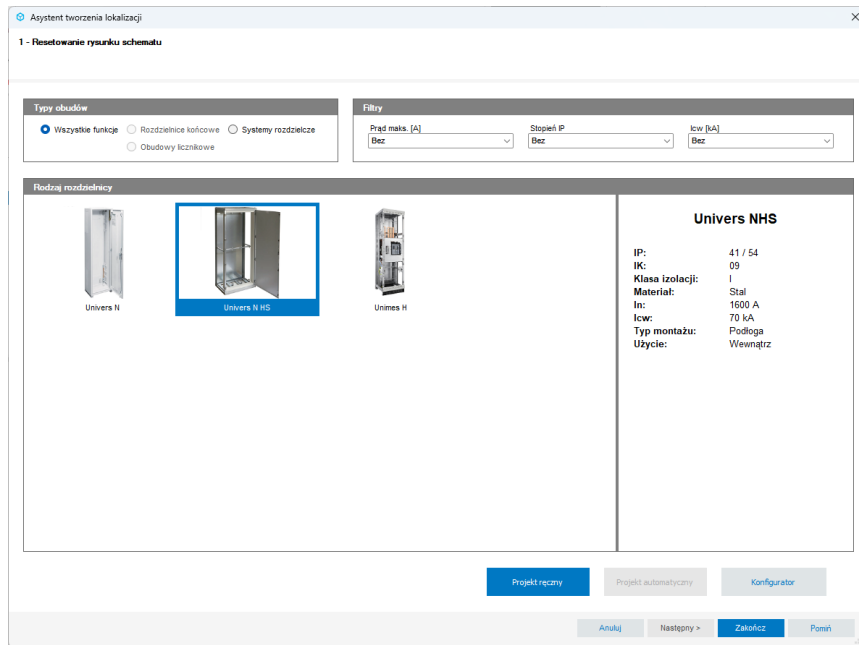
Asystent tworzenia lokalizacji

1 - Resetowanie rysunku schematu

Typy obudów

Wszystkie funkcje
Rozdzielnice końcowe
Systemy rozdzielcze
Obudowy licznikowe

Filtry

Prąd maks. [A]
Bez

Stopień IP
Bez

Icw [kA]
Bez

Rodzaj rozdzielnicy

Univers N

Univers N HS

Unimes H

Univers NHS

| | |
|---|---|
| IP: | 41 / 54 |
| IK: | 09 |
| Klasa izolacji: | I |
| Materiał: | Stal |
| In: | 1600 A |
| Icw: | 70 kA |
| Typ montażu: | Podłoga |
| Użycie: | Wewnątrz |

Projekt ręczny
Projekt automatyczny
Konfigurator

Anuluj
Następny >
Zakończ
Pomiń